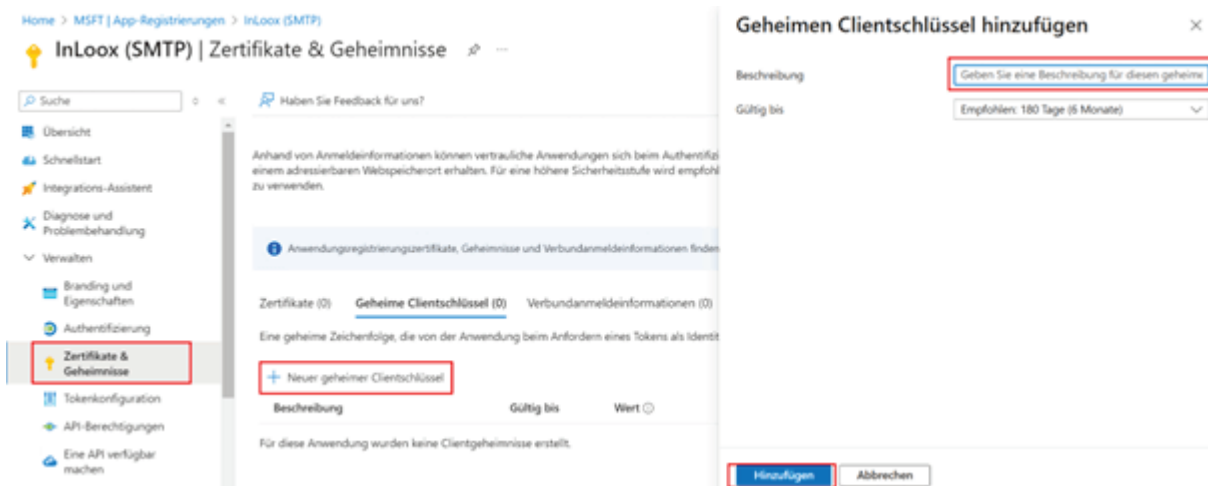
Home > MSFT | App-Registrierungen > InLoox (SMTP)

InLoox (SMTP) | Zertifikate & Geheimnisse

Suche

Übersicht

Schnellstart

Integrations-Assistent

Diagnose und Problembehandlung

Verwalten

Branding und Eigenschaften

Authentifizierung

Zertifikate & Geheimnisse

Tokenkonfiguration

API-Berechtigungen

Eine API verfügbar machen

Haben Sie Feedback für uns?

Anhand von Anmeldeinformationen können vertrauliche Anwendungen sich beim Authentifizi einem adressierbaren Webspeicherort erhalten. Für eine höhere Sicherheitsstufe wird empfohl zu verwenden.

Anwendungsregistrierungszertifikate, Geheimnisse und Verbundanmeldeinformationen finden

Zertifikate (0) Geheime Clientschlüssel (0) Verbundanmeldeinformationen (0)

Eine geheime Zeichenfolge, die von der Anwendung beim Anfordern eines Tokens als Identit

+ Neuer geheimer Clientschlüssel

| Beschreibung | Gültig bis | Wert |
|---|---|---|

Für diese Anwendung wurden keine Clientgeheimnisse erstellt.

Geheimen Clientschlüssel hinzufügen

Beschreibung Geben Sie eine Beschreibung für diesen geheime

Gültig bis Empfohlen: 180 Tage (6 Monate)

Hinzufügen Abbrechen